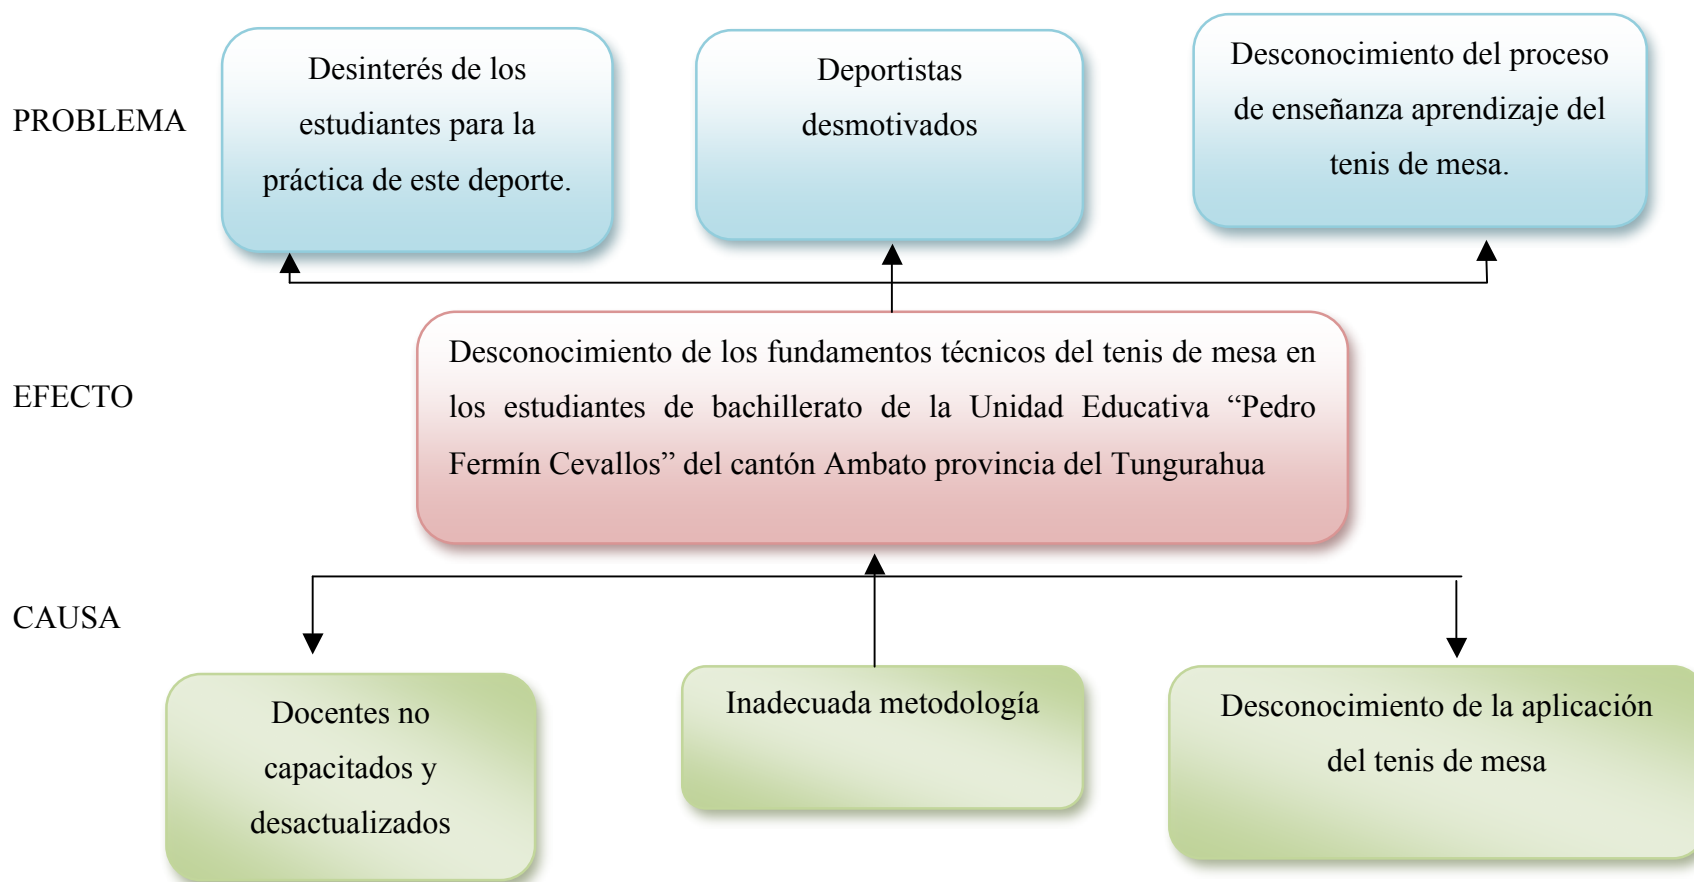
PROBLEMA

Desinterés de los estudiantes para la práctica de este deporte.

Deportistas desmotivados

Desconocimiento del proceso de enseñanza aprendizaje del tenis de mesa.

EFECTO

Desconocimiento de los fundamentos técnicos del tenis de mesa en los estudiantes de bachillerato de la Unidad Educativa “Pedro Fermín Cevallos” del cantón Ambato provincia del Tungurahua

CAUSA

Docentes no capacitados y desactualizados

Inadecuada metodología

Desconocimiento de la aplicación del tenis de mesa